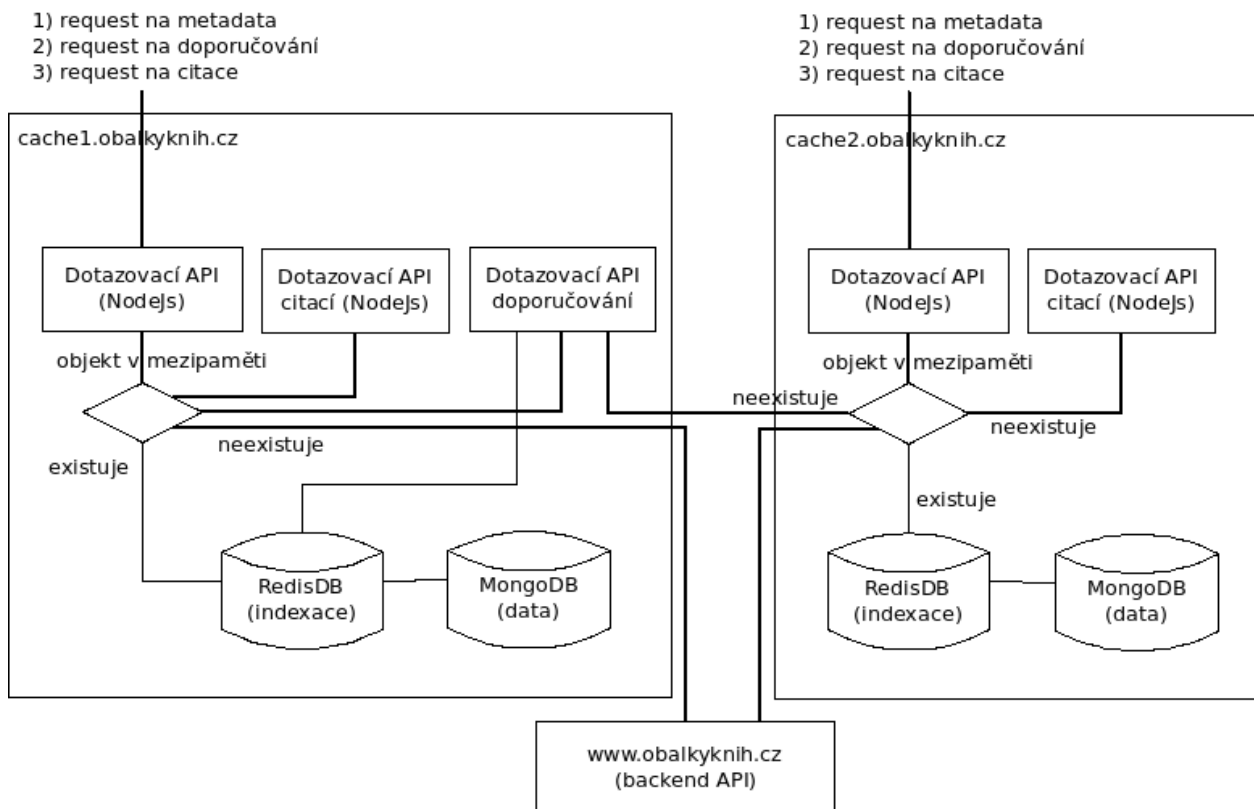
1) request na metadata
2) request na doporučování
3) request na citace

cache1.obalkyknih.cz

Dotazovací API (NodeJs)

Dotazovací API citací (NodeJs)

Dotazovací API doporučování

objekt v mezipaměti

existuje

neexistuje

RedisDB (indexace)

MongoDB (data)

1) request na metadata
2) request na doporučování
3) request na citace

cache2.obalkyknih.cz

Dotazovací API (NodeJs)

Dotazovací API citací (NodeJs)

objekt v mezipaměti

neexistuje

neexistuje

existuje

RedisDB (indexace)

MongoDB (data)

www.obalkyknih.cz (backend API)